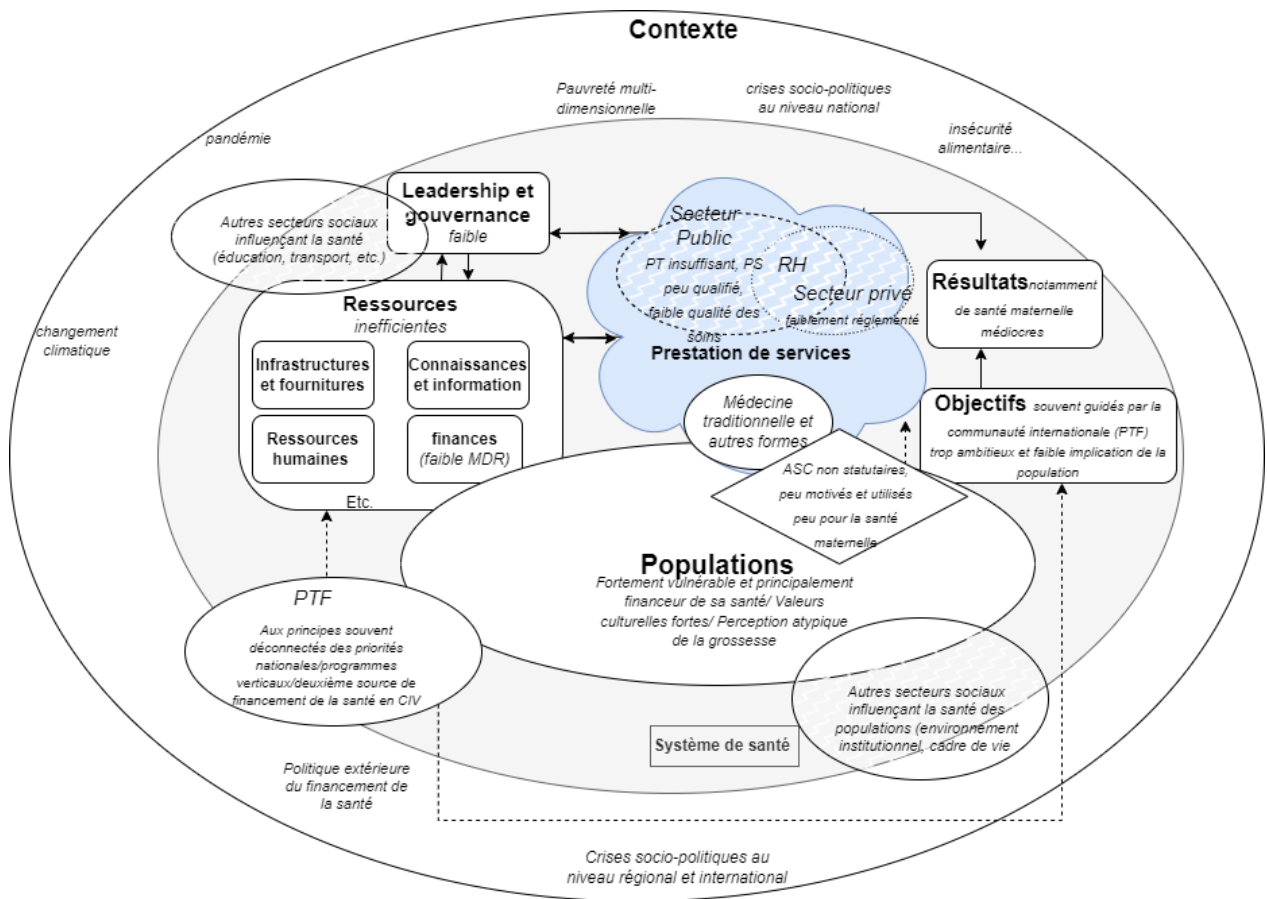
Contexte

Pauvreté multidimensionnelle

crises socio-politiques au niveau national

pandémie

insécurité alimentaire...

Autres secteurs sociaux influençant la santé (éducation, transport, etc.)

Leadership et gouvernance
faible

Secteur Public
PT insuffisant, PS peu qualifié, faible qualité des soins

RH

Secteur privé
faiblement réglementé

Prestation de services

Résultats notamment de santé maternelle médiocres

changement climatique

Ressources
inefficientes

Infrastructures et fournitures

Connaissances et information

Ressources humaines

finances
(faible MDR)

Etc.

Médecine traditionnelle et autres formes

ASC non statutaires, peu motivés et utilisés peu pour la santé maternelle

Objectifs souvent guidés par la communauté internationale (PTF) trop ambitieux et faible implication de la population

Populations
Fortement vulnérable et principalement financeur de sa santé/ Valeurs culturelles fortes/ Perception atypique de la grossesse

PTF
Aux principes souvent déconnectés des priorités nationales/programmes verticaux/deuxième source de financement de la santé en CIV

Autres secteurs sociaux influençant la santé des populations (environnement institutionnel, cadre de vie

Système de santé

Politique extérieure du financement de la santé

Crises socio-politiques au niveau régional et international